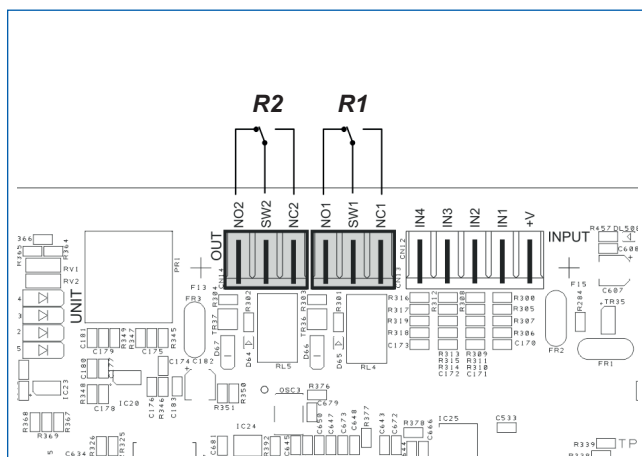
R2
R1
NO2
SW2
NC2
NO1
SW1
NC1
IN4
IN3
IN2
IN1
+V
INPUT
OUT
UNIT
PR1
RV1
RV2
F13
FR3
RL5
RL4
D64
D66
D65
D67
R302
R301
R303
R304
TR37
TR36
CN12
CN13
CN14
R316
R317
R319
R318
C173
R300
R305
R307
R306
C170
R313
R315
R314
C172
R309
R311
R310
C171
F15
FR2
FR1
R284
TR35
R457
DL508
C608
C607
C181
C179
R349
R347
C175
R345
C174
C182
C180
C177
IC23
C178
IC20
C176
R346
C183
R350
R351
OSC3
R376
C679
IC24
C68
R368
R369
R367
C634
R326
R325
R364
366
R365
C650
C677
C673
C648
R377
C643
C672
R378
C646
IC25
C533
R339
R338
TP
1
2
3
4
5